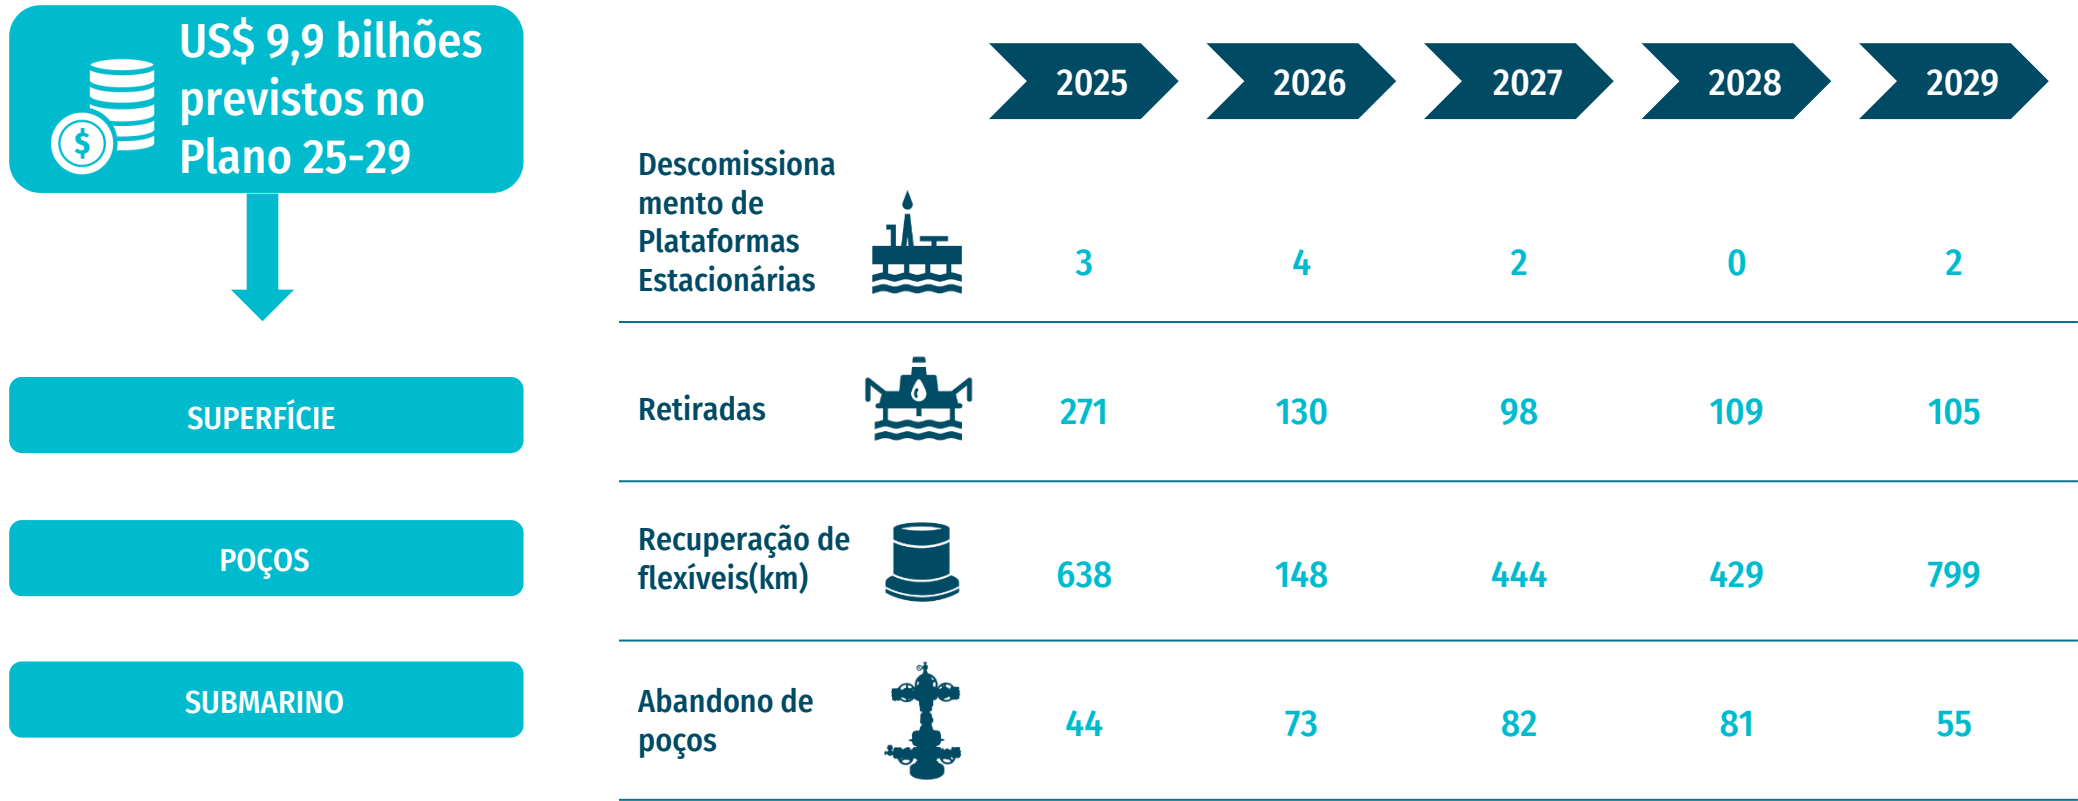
US$ 9,9 bilhões previstos no Plano 25-29

SUPERFÍCIE

POÇOS

SUBMARINO

| | 2025 | 2026 | 2027 | 2028 | 2029 |
|---|---|---|---|---|---|
| Descomissionamento de Plataformas Estacionárias | 3 | 4 | 2 | 0 | 2 |
| Retiradas | 271 | 130 | 98 | 109 | 105 |
| Recuperação de flexíveis(km) | 638 | 148 | 444 | 429 | 799 |
| Abandono de poços | 44 | 73 | 82 | 81 | 55 |